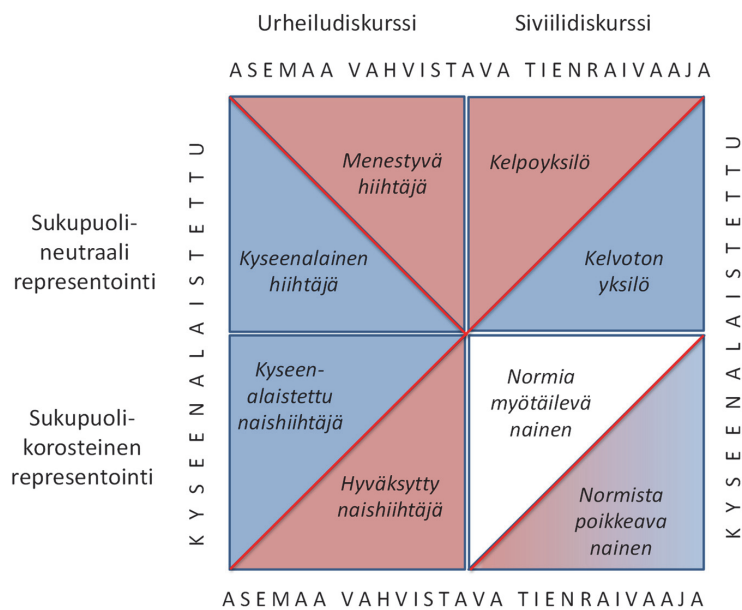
Urheiludiskurssi

Siviilidiskurssi

ASEMAA VAHVISTAVA TIENRAIVAAJA

KYSEENALAISTETTU

Sukupuolineutraali representointi

Menestyvä hiihtäjä

Kyseenalainen hiihtäjä

Kelpoyksilö

Kelvoton yksilö

KYSEENALAISTETTU

Sukupuolikorosteinen representointi

Kyseenalaistettu naishiihtäjä

Hyväksytty naishiihtäjä

Normia myötäilevä nainen

Normista poikkeava nainen

ASEMAA VAHVISTAVA TIENRAIVAAJA